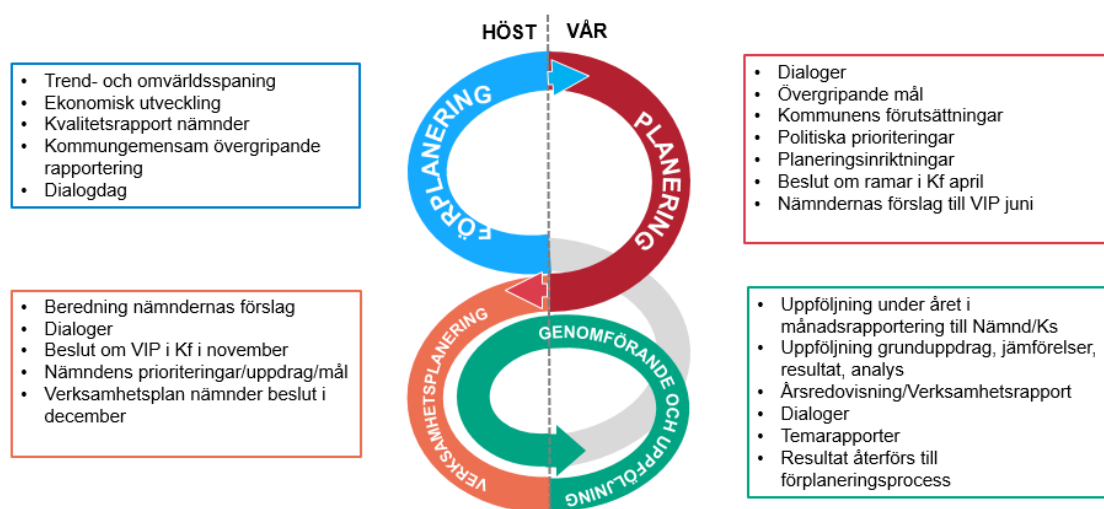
HÖST VÅR

- Trend- och omvärldsspaning
- Ekonomisk utveckling
- Kvalitetsrapport nämnder
- Kommungemensam övergripande rapportering
- Dialogdag

FÖRPLANERING

PLANERING

- Dialoger
- Övergripande mål
- Kommunens förutsättningar
- Politiska prioriteringar
- Planeringsinriktningar
- Beslut om ramar i Kf april
- Nämndernas förslag till VIP juni

- Beredning nämndernas förslag
- Dialoger
- Beslut om VIP i Kf i november
- Nämndens prioriteringar/uppdrag/mål
- Verksamhetsplan nämnder beslut i december

VERKSAMHETSPLANERING

GENOMFÖRANDE OCH UPPFÖLJNING

- Uppföljning under året i månadsrapportering till Nämnd/Ks
- Uppföljning grunduppdrag, jämförelser, resultat, analys
- Årsredovisning/Verksamhetsrapport
- Dialoger
- Temarapporter
- Resultat återförs till förplaneringsprocess